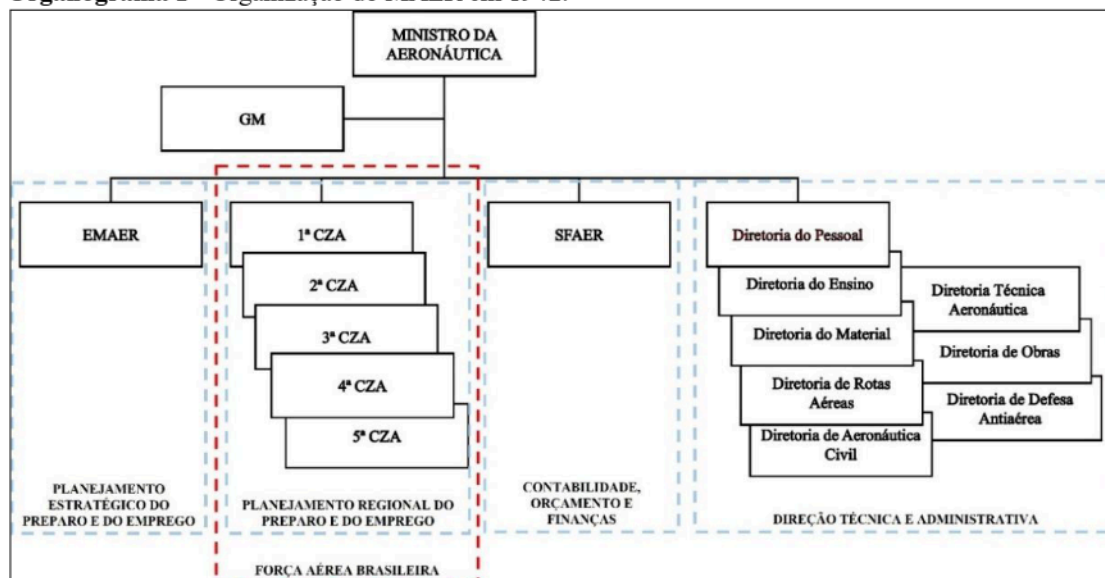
Organograma 1 – Organização do MAER em 1942.

MINISTRO DA AERONÁUTICA

GM

EMAER

1ª CZA

2ª CZA

3ª CZA

4ª CZA

5ª CZA

SFAER

Diretoria do Pessoal

Diretoria do Ensino

Diretoria Técnica Aeronáutica

Diretoria do Material

Diretoria de Obras

Diretoria de Rotas Aéreas

Diretoria de Defesa Antiaérea

Diretoria de Aeronáutica Civil

PLANEJAMENTO ESTRATÉGICO DO PREPARO E DO EMPREGO

PLANEJAMENTO REGIONAL DO PREPARO E DO EMPREGO

CONTABILIDADE, ORÇAMENTO E FINANÇAS

DIREÇÃO TÉCNICA E ADMINISTRATIVA

FORÇA AÉREA BRASILEIRA